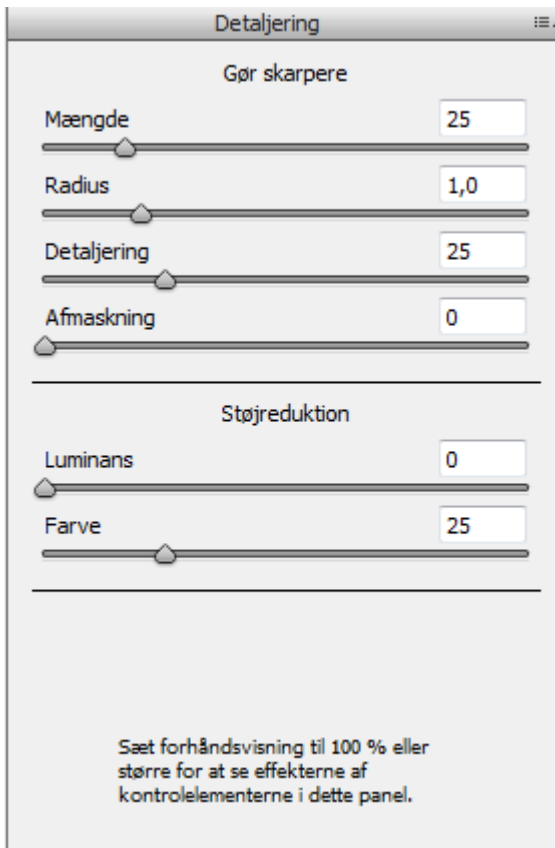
Detaljering

Gør skarpere

Mængde 25

Radius 1,0

Detaljering 25

Afmaskning 0

Støjreduktion

Luminans 0

Farve 25

Sæt forhåndsvisning til 100 % eller større for at se effekterne af kontrolelementerne i dette panel.